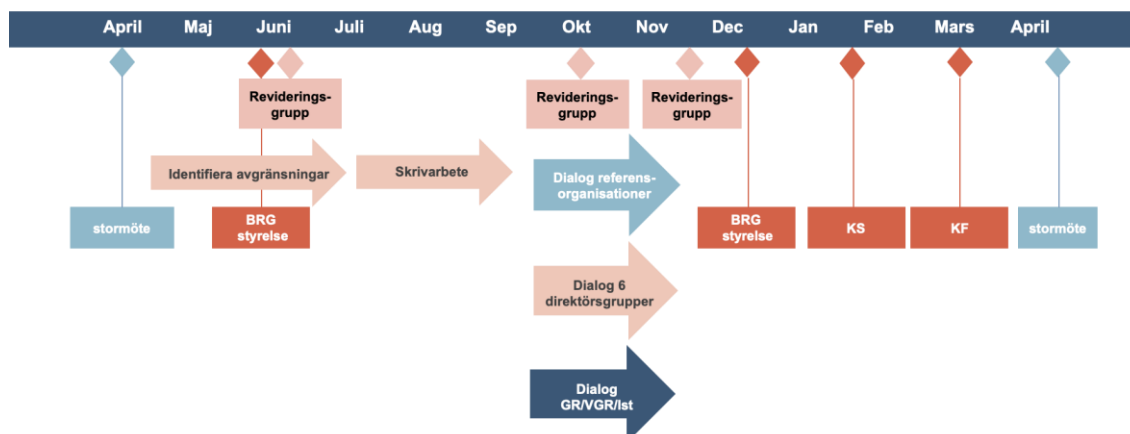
April Maj Juni Juli Aug Sep Okt Nov Dec Jan Feb Mars April

Revideringsgrupp

Revideringsgrupp

Revideringsgrupp

Identifiera avgränsningar

Skrivarbete

Dialog referensorganisationer

stormöte

BRG styrelse

BRG styrelse

KS

KF

stormöte

Dialog 6 direktörsgrupper

Dialog GR/VGR/lst